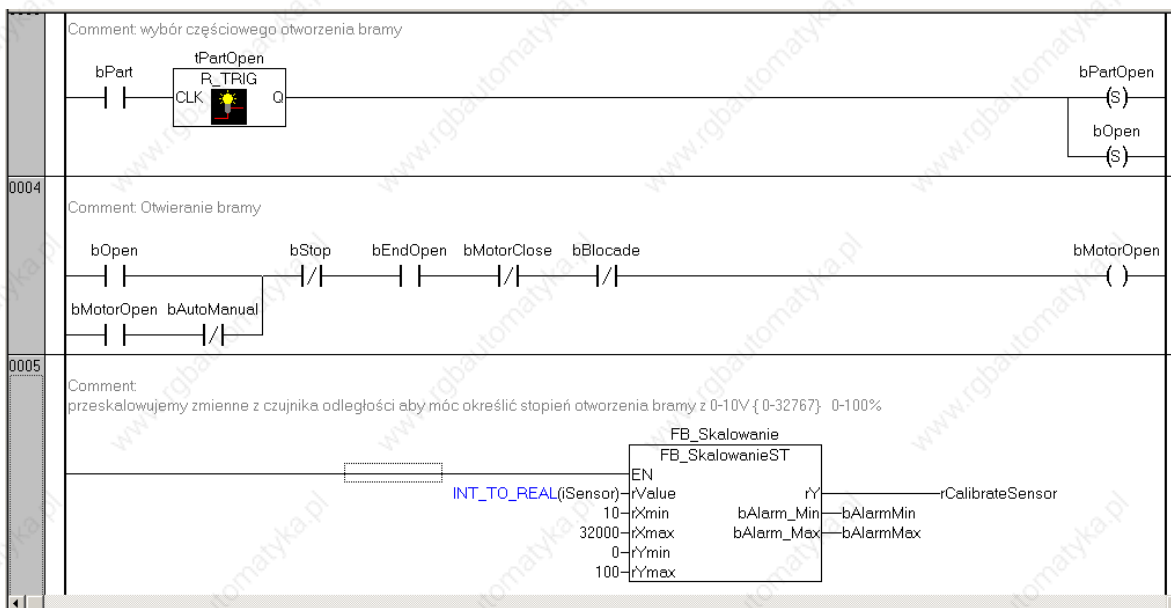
Comment: wybór częściowego otworzenia bramy

bPart

tPartOpen

R_TRIG

CLK

Q

bPartOpen

S

bOpen

S

0004

Comment: Otwieranie bramy

bOpen

bStop

bEndOpen

bMotorClose

bBlocade

bMotorOpen

bMotorOpen

bAutoManual

0005

Comment:

przeskalowujemy zmienne z czujnika odległości aby móc określić stopień otworzenia bramy z 0-10V { 0-32767} 0-100%

FB_Skalowanie

FB_SkalowanieST

EN

INT_TO_REAL(iSensor) rValue

rY

rCalibrateSensor

10 rXmin

bAlarm_Min

bAlarmMin

32000 rXmax

bAlarm_Max

bAlarmMax

0 rYmin

100 rYmax

www.rgbautomatyka.pl